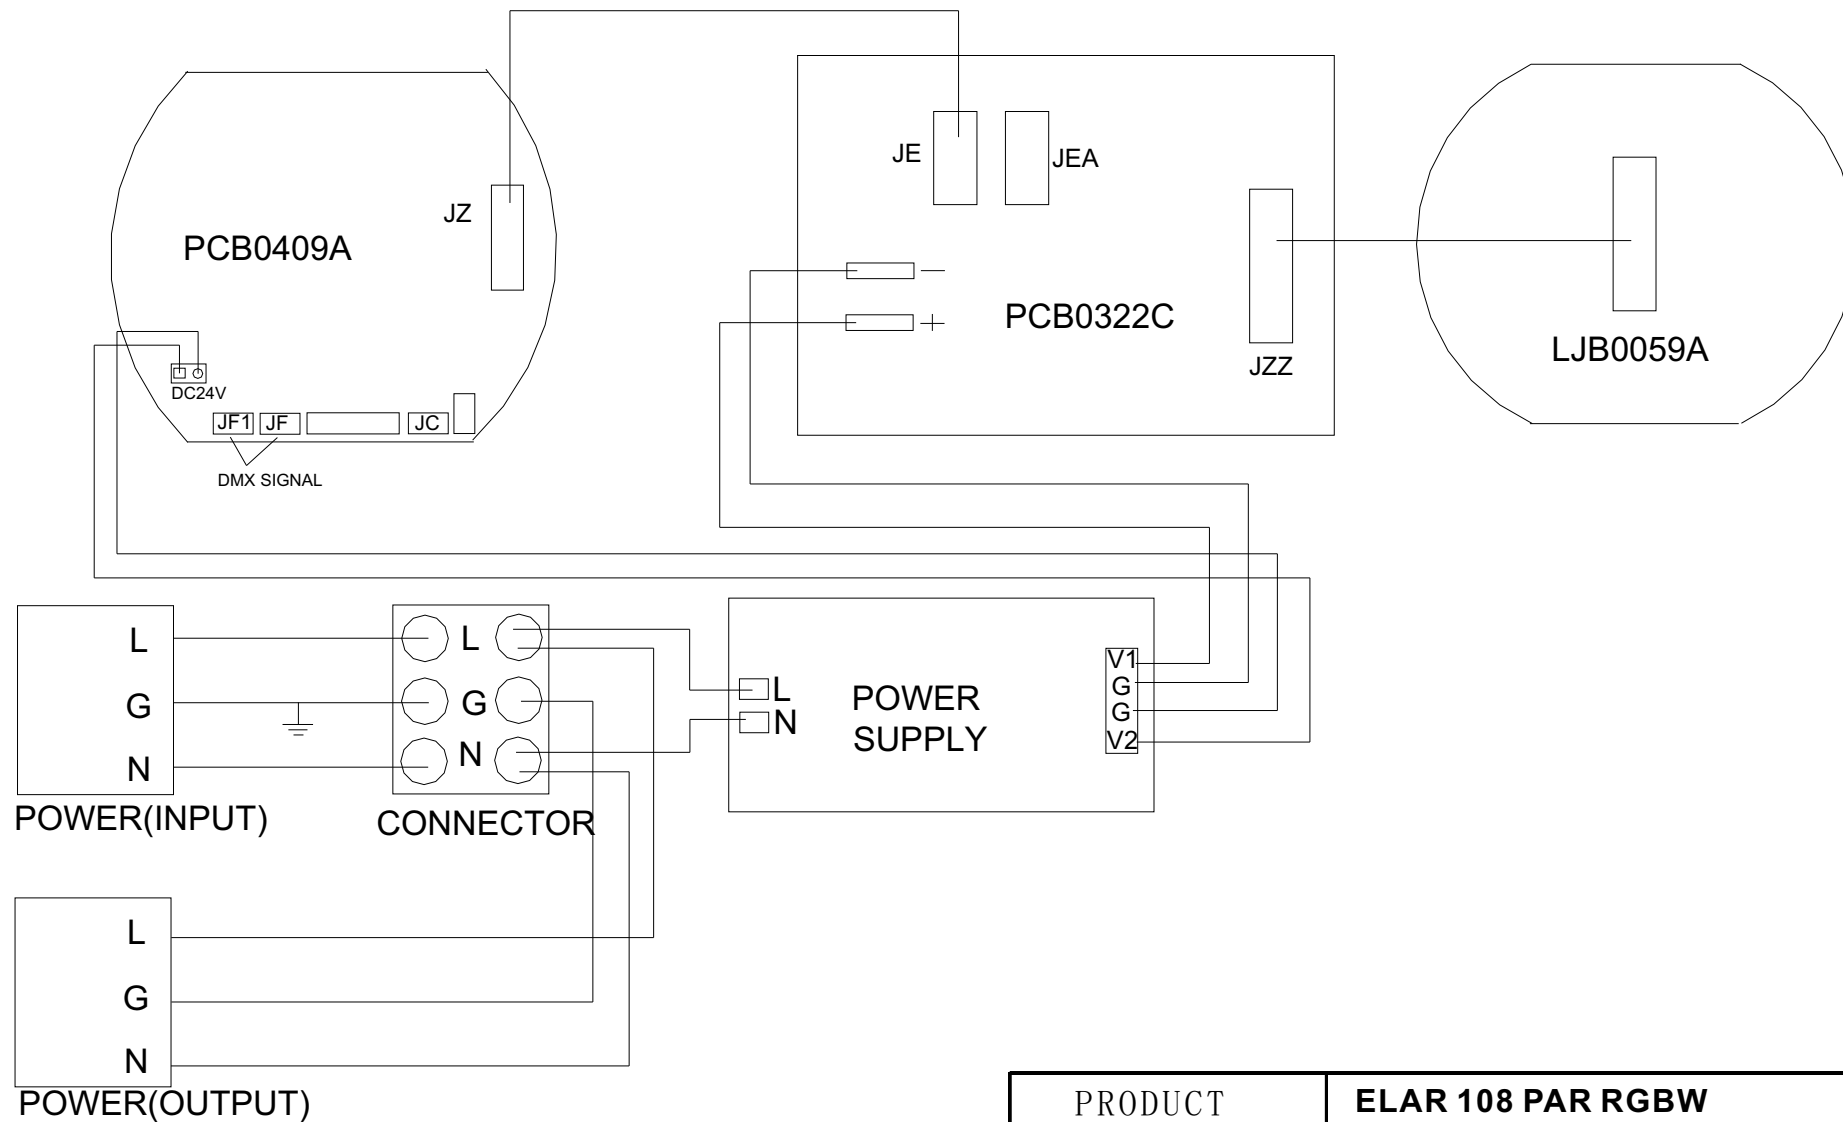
JZ

PCB0409A

DC24V

JF1 JF JC

DMX SIGNAL

JE JEA

PCB0322C

JZZ

LJB0059A

L
G
N
POWER(INPUT)

L
G
N
CONNECTOR

L
N
POWER SUPPLY

V1
G
G
V2

L
G
N
POWER(OUTPUT)

| PRODUCT | ELAR 108 PAR RGBW |
|---|---|